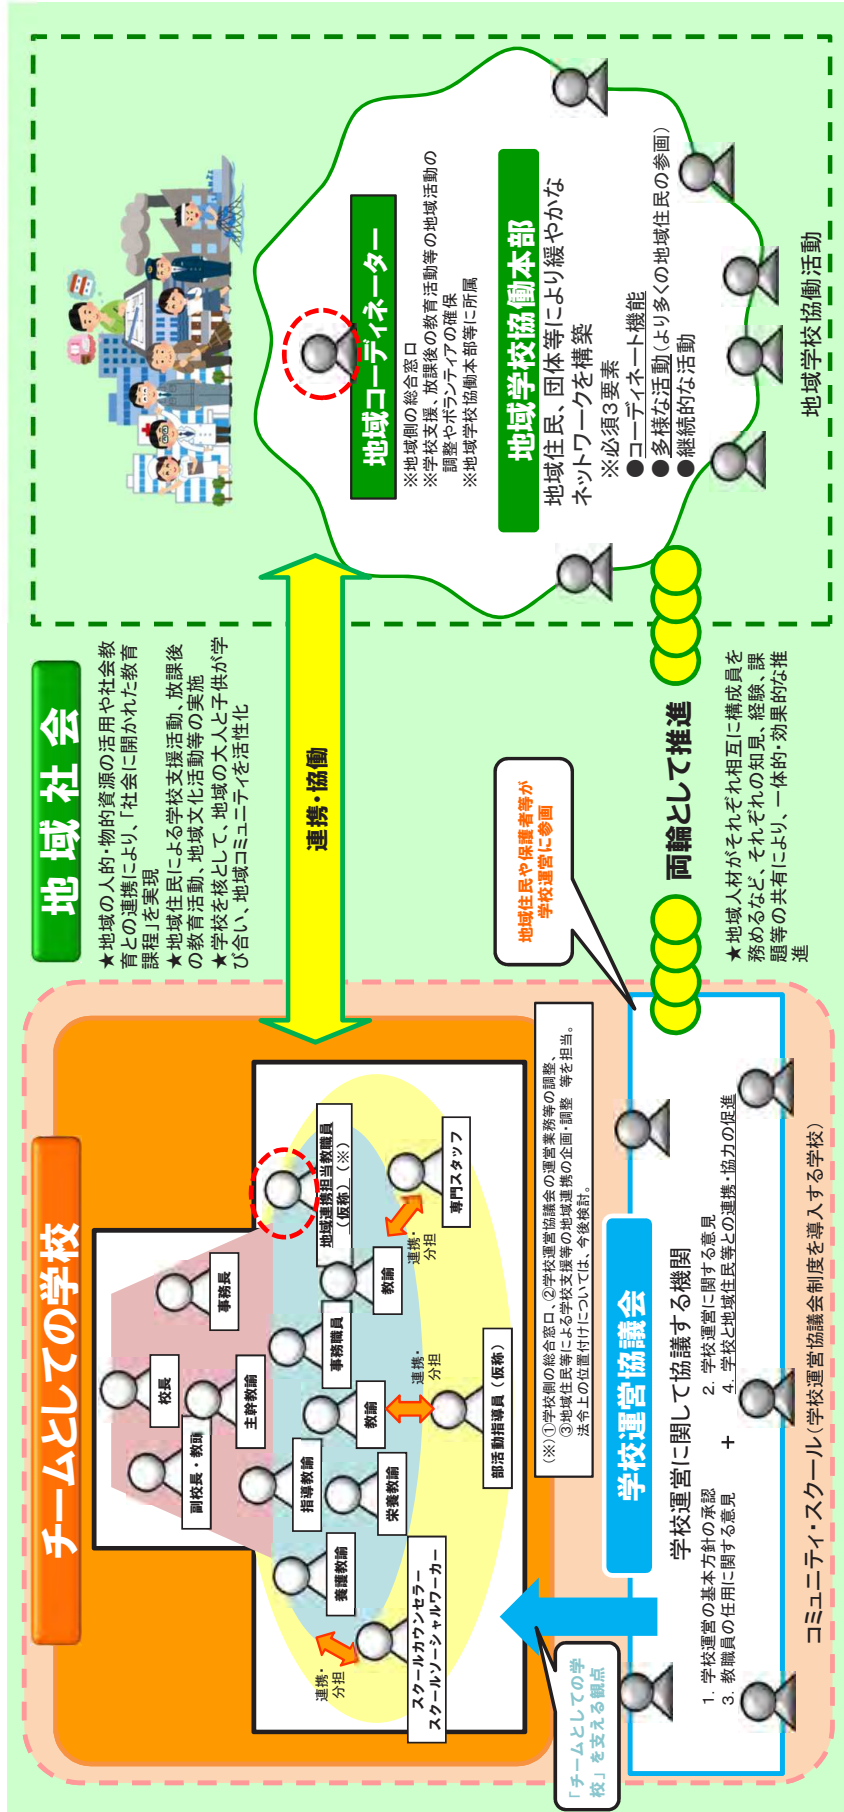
チームとしての学校

校長
副校長・教頭
主幹教諭
事務長
指導教諭
教諭
事務職員
教諭
養護教諭
栄養教諭
地域連携担当教職員（仮称）（※）
専門スタッフ
部活動指導員（仮称）
スクールカウンセラー
スクールソーシャルワーカー
連携・分担
連携・分担
連携・分担
連携・分担

（※）①学校側の総合窓口、②学校運営協議会の運営業務等の調整、③地域住民等による学校支援等の地域連携の企画・調整　等を担当。法令上の位置付けについては、今後検討。

「チームとしての学校」を支える観点

学校運営協議会
学校運営に関して協議する機関
1．学校運営の基本方針の承認
2．学校運営に関する意見
3．教職員の任用に関する意見
＋
4．学校と地域住民等との連携・協力の促進

コミュニティ・スクール（学校運営協議会制度を導入する学校）

地域住民や保護者等が学校運営に参画

地 域 社 会
★地域の人的・物的資源の活用や社会教育との連携により、「社会に開かれた教育課程」を実現
★地域住民による学校支援活動、放課後の教育活動、地域文化活動等の実施
★学校を核として、地域の大人と子供が学び合い、地域コミュニティを活性化

連携・協働

地域コーディネーター
※地域側の総合窓口
※学校支援、放課後の教育活動等の地域活動の調整やボランティアの確保
※地域学校協働本部等に所属

地域学校協働本部
地域住民、団体等により緩やかなネットワークを構築
※必須3要素
●コーディネート機能
●多様な活動（より多くの地域住民の参画）
●継続的な活動

地域学校協働活動

両輪として推進
★地域人材がそれぞれ相互に構成員を務めるなど、それぞれの知見、経験、課題等の共有により、一体的・効果的な推進